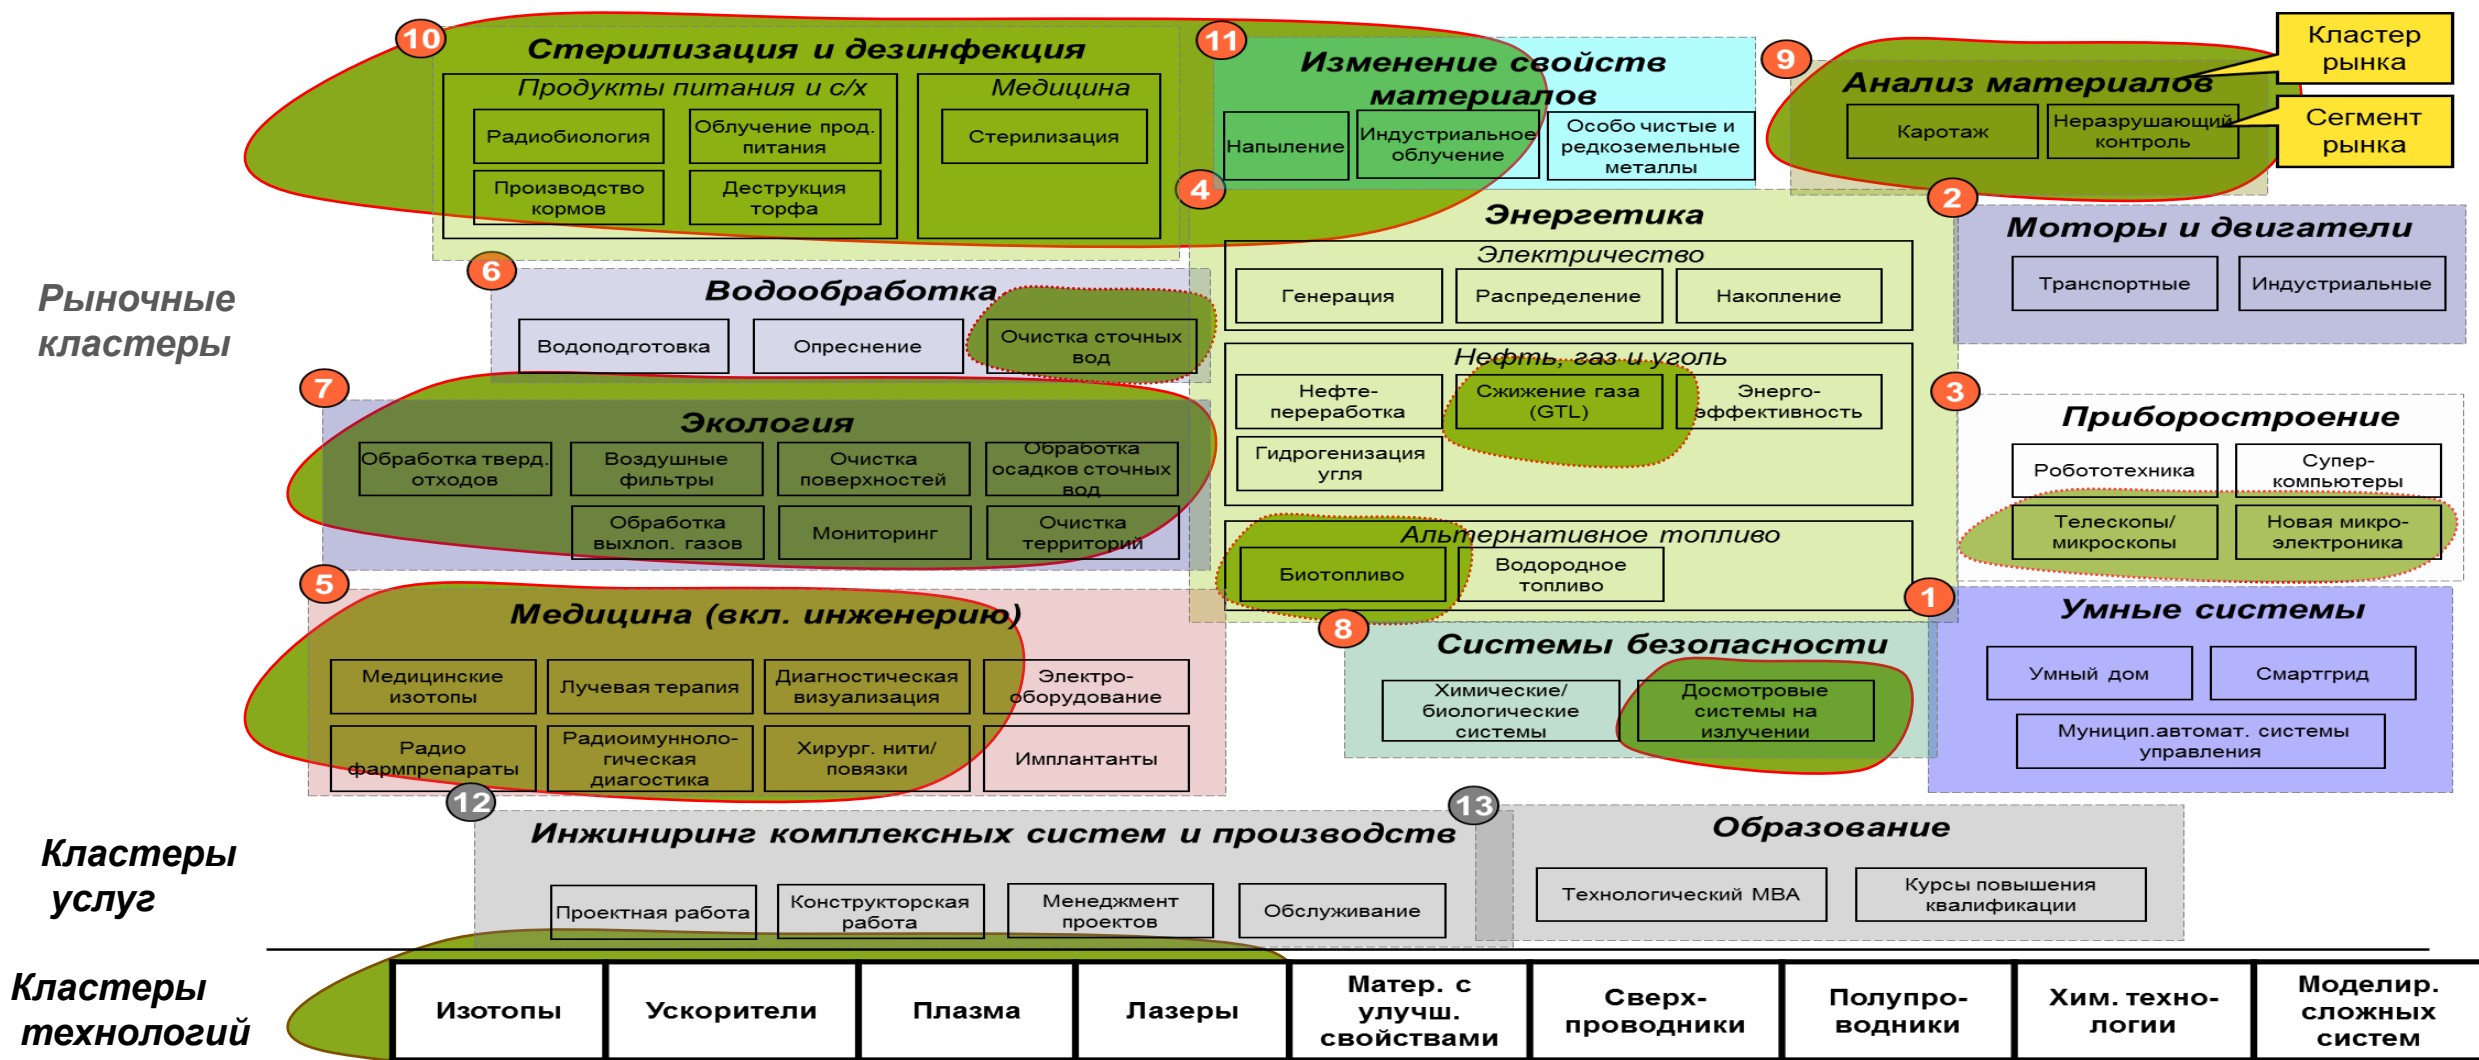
Кластер рынка

Сегмент рынка

Рыночные кластеры

10 Стерилизация и дезинфекция
Продукты питания и с/х
Радиобиология
Облучение прод. питания
Производство кормов
Деструкция торфа
Медицина
Стерилизация

11 Изменение свойств материалов
Напыление
Индустриальное облучение
Особо чистые и редкоземельные металлы

9 Анализ материалов
Каротаж
Неразрушающий контроль

4 Энергетика
Электричество
Генерация
Распределение
Накопление
Нефть, газ и уголь
Нефте-переработка
Сжижение газа (GTL)
Энерго-эффективность
Гидрогенизация угля
Альтернативное топливо
Биотопливо
Водородное топливо

2 Моторы и двигатели
Транспортные
Индустриальные

6 Водообработка
Водоподготовка
Опреснение
Очистка сточных вод

7 Экология
Обработка тверд. отходов
Воздушные фильтры
Очистка поверхностей
Обработка осадков сточных вод
Обработка выхлоп. газов
Мониторинг
Очистка территорий

3 Приборостроение
Робототехника
Супер-компьютеры
Телескопы/ микроскопы
Новая микро-электроника

5 Медицина (вкл. инженерию)
Медицинские изотопы
Лучевая терапия
Диагностическая визуализация
Электро-оборудование
Радио фармпрепараты
Радиоиммунноло-гическая диагностика
Хирург. нити/ повязки
Имплантанты

1 Умные системы
Умный дом
Смартгрид
Муницип.автомат. системы управления

8 Системы безопасности
Химические/ биологические системы
Досмотровые системы на излучении

Кластеры услуг

12 Инжиниринг комплексных систем и производств
Проектная работа
Конструкторская работа
Менеджмент проектов
Обслуживание

13 Образование
Технологический MBA
Курсы повышения квалификации

Кластеры технологий

| Изотопы | Ускорители | Плазма | Лазеры | Матер. с улучш. свойствами | Сверх-проводники | Полупро-водники | Хим. техно-логии | Моделир. сложных систем |